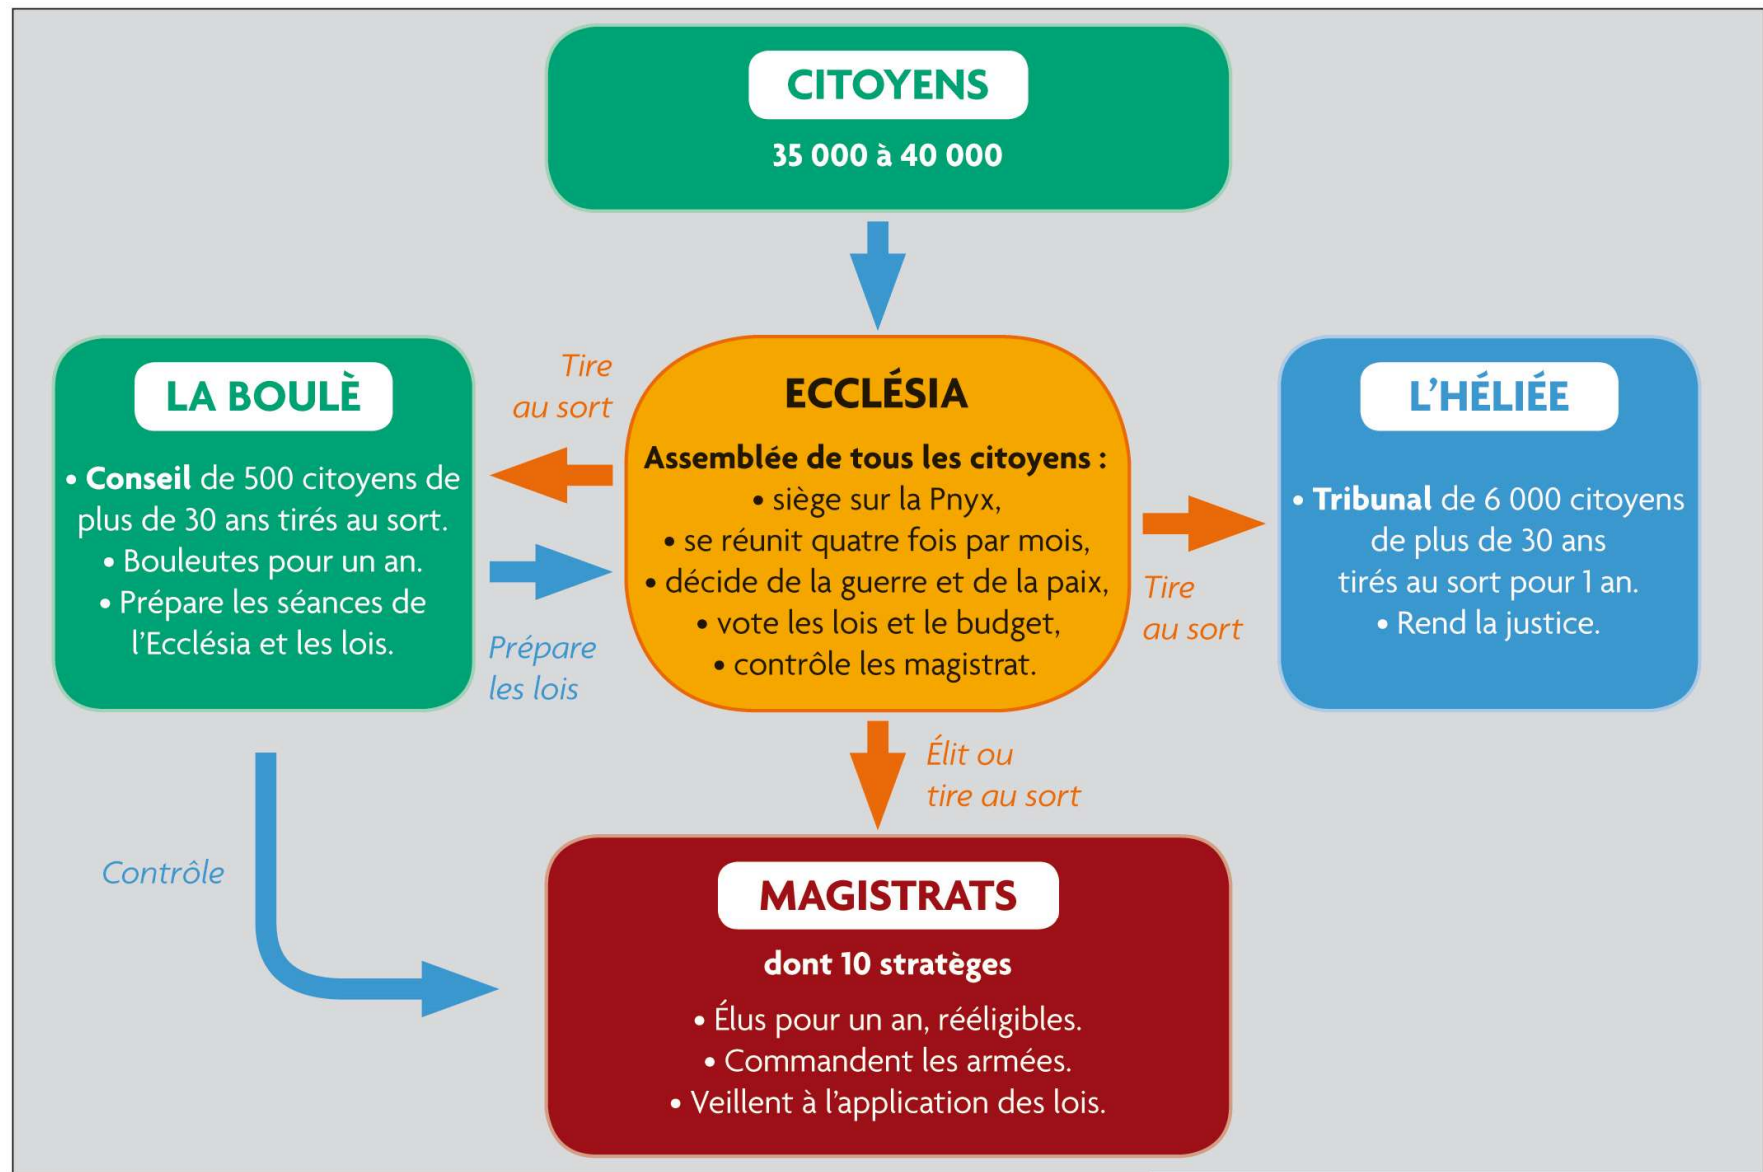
CITOYENS

35 000 à 40 000

LA BOULÈ

• Conseil de 500 citoyens de plus de 30 ans tirés au sort.
• Bouleutes pour un an.
• Prépare les séances de l'Ecclésia et les lois.

Tire au sort

Prépare les lois

ECCLÉSIA

Assemblée de tous les citoyens :
• siège sur la Pnyx,
• se réunit quatre fois par mois,
• décide de la guerre et de la paix,
• vote les lois et le budget,
• contrôle les magistrat.

Tire au sort

L'HÉLIÉE

• Tribunal de 6 000 citoyens de plus de 30 ans tirés au sort pour 1 an.
• Rend la justice.

Élit ou tire au sort

Contrôle

MAGISTRATS

dont 10 stratèges

• Élus pour un an, rééligibles.
• Commandent les armées.
• Veillent à l'application des lois.